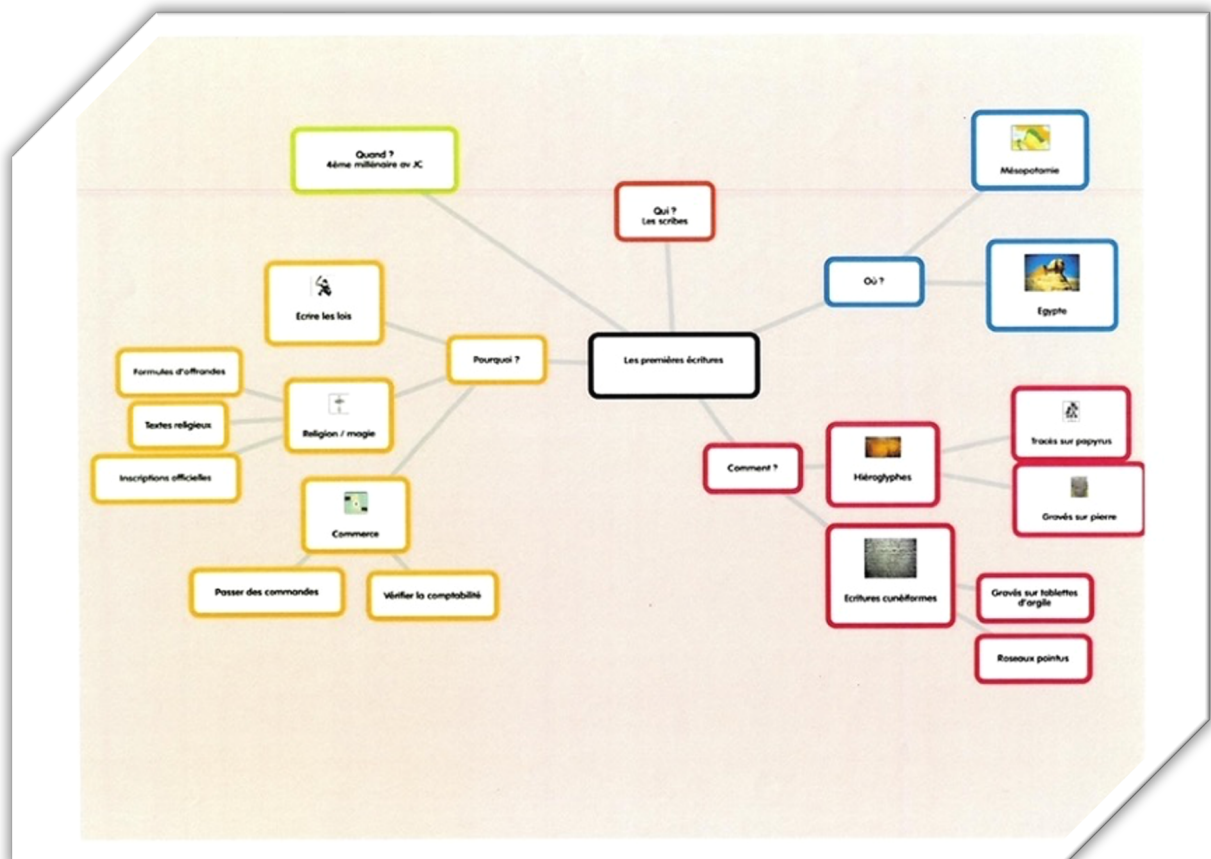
Les premières écritures

Quand ?
4ème millénaire av JC

Qui ?
Les scribes

Où ?

Mésopotamie

Egypte

Pourquoi ?

Ecrire les lois

Religion / magie

Formules d'offrandes

Textes religieux

Inscriptions officielles

Commerce

Passer des commandes

Vérifier la comptabilité

Comment ?

Hiéroglyphes

Tracés sur papyrus

Gravés sur pierre

Ecritures cunéiformes

Gravés sur tablettes d'argile

Roseaux pointus